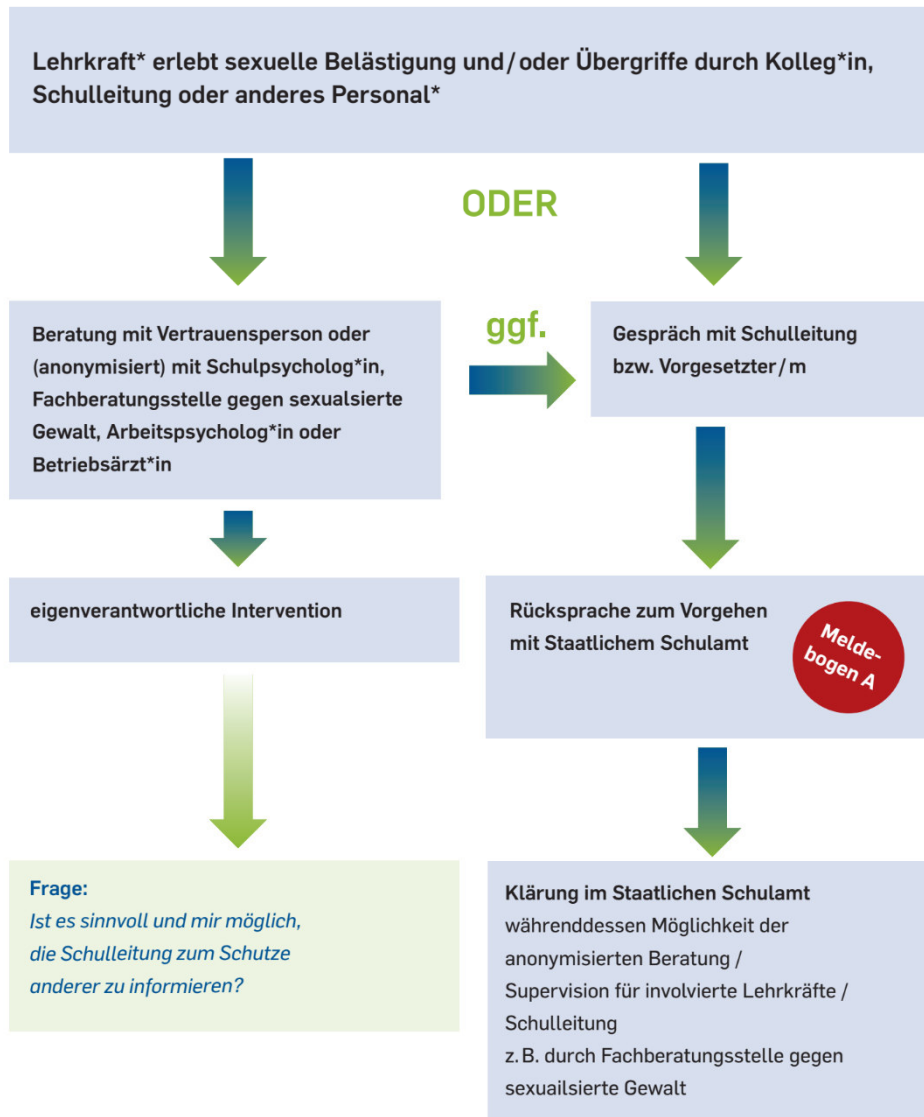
Lehrkraft* erlebt sexuelle Belästigung und / oder Übergriffe durch Kolleg*in, Schulleitung oder anderes Personal*

ODER

Beratung mit Vertrauensperson oder (anonymisiert) mit Schulpsycholog*in, Fachberatungsstelle gegen sexualsierte Gewalt, Arbeitspsycholog*in oder Betriebsärzt*in

ggf.

Gespräch mit Schulleitung bzw. Vorgesetzter / m

eigenverantwortliche Intervention

Rücksprache zum Vorgehen mit Staatlichem Schulamt

Meldebogen A

Frage:
Ist es sinnvoll und mir möglich, die Schulleitung zum Schutze anderer zu informieren?

Klärung im Staatlichen Schulamt
währenddessen Möglichkeit der anonymisierten Beratung / Supervision für involvierte Lehrkräfte / Schulleitung
z. B. durch Fachberatungsstelle gegen sexuailsierte Gewalt